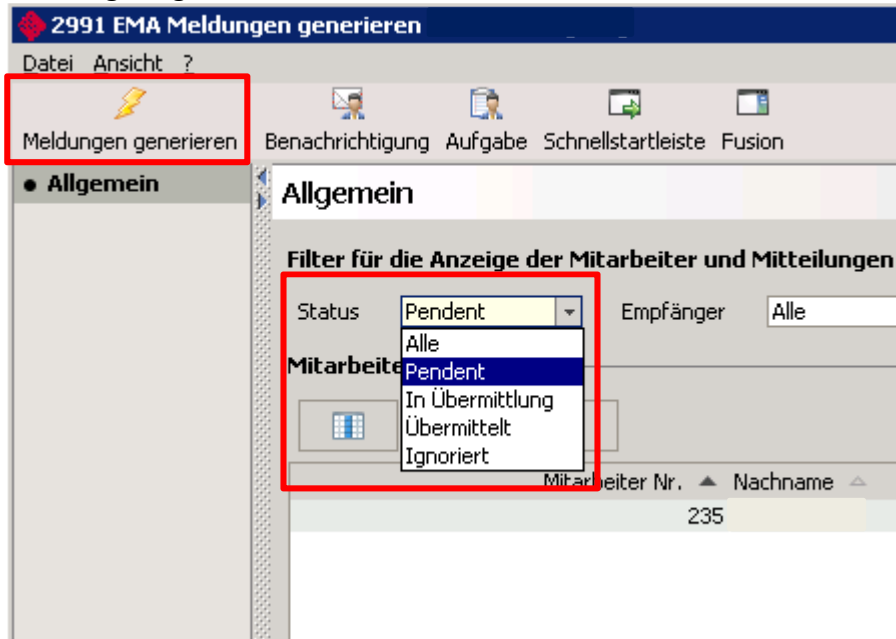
2991 EMA Meldungen generieren

Datei Ansicht ?

Meldungen generieren Benachrichtigung Aufgabe Schnellstartleiste Fusion

● Allgemein

Allgemein

Filter für die Anzeige der Mitarbeiter und Mitteilungen

Status Pendent Empfänger Alle

Alle
Pendent
In Übermittlung
Übermittelt
Ignoriert

Mitarbeite

Mitarbeiter Nr. Nachname

235